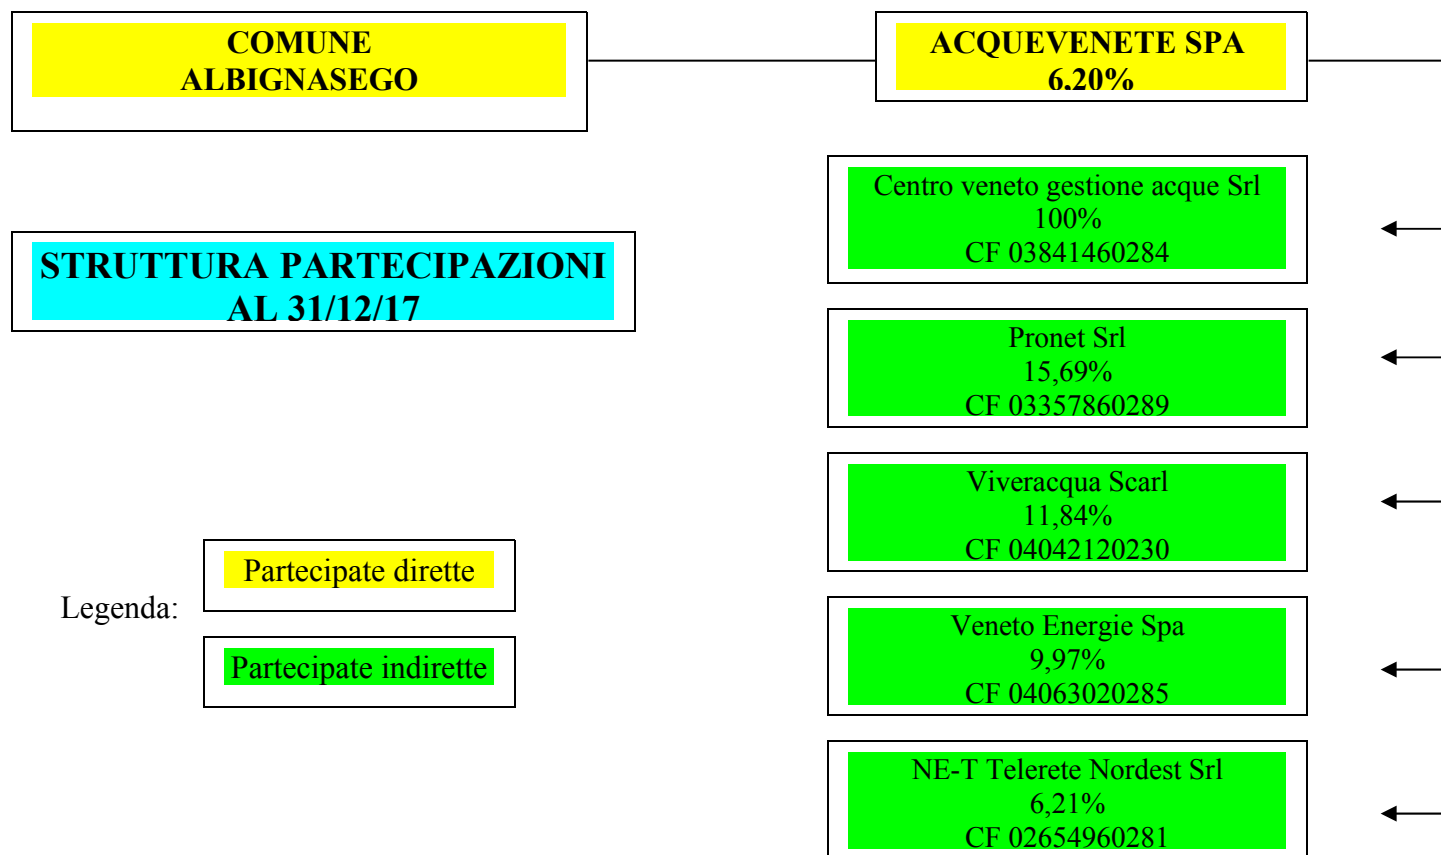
COMUNE ALBIGNASEGO

ACQUEVENETE SPA
6.20%

Centro veneto gestione acque Srl
100%
CF 03841460284

STRUTTURA PARTECIPAZIONI AL 31/12/17

Pronet Srl
15,69%
CF 03357860289

Viveracqua Scarl
11,84%
CF 04042120230

Legenda:

Partecipate dirette

Partecipate indirette

Veneto Energie Spa
9,97%
CF 04063020285

NE-T Telerete Nordest Srl
6,21%
CF 02654960281